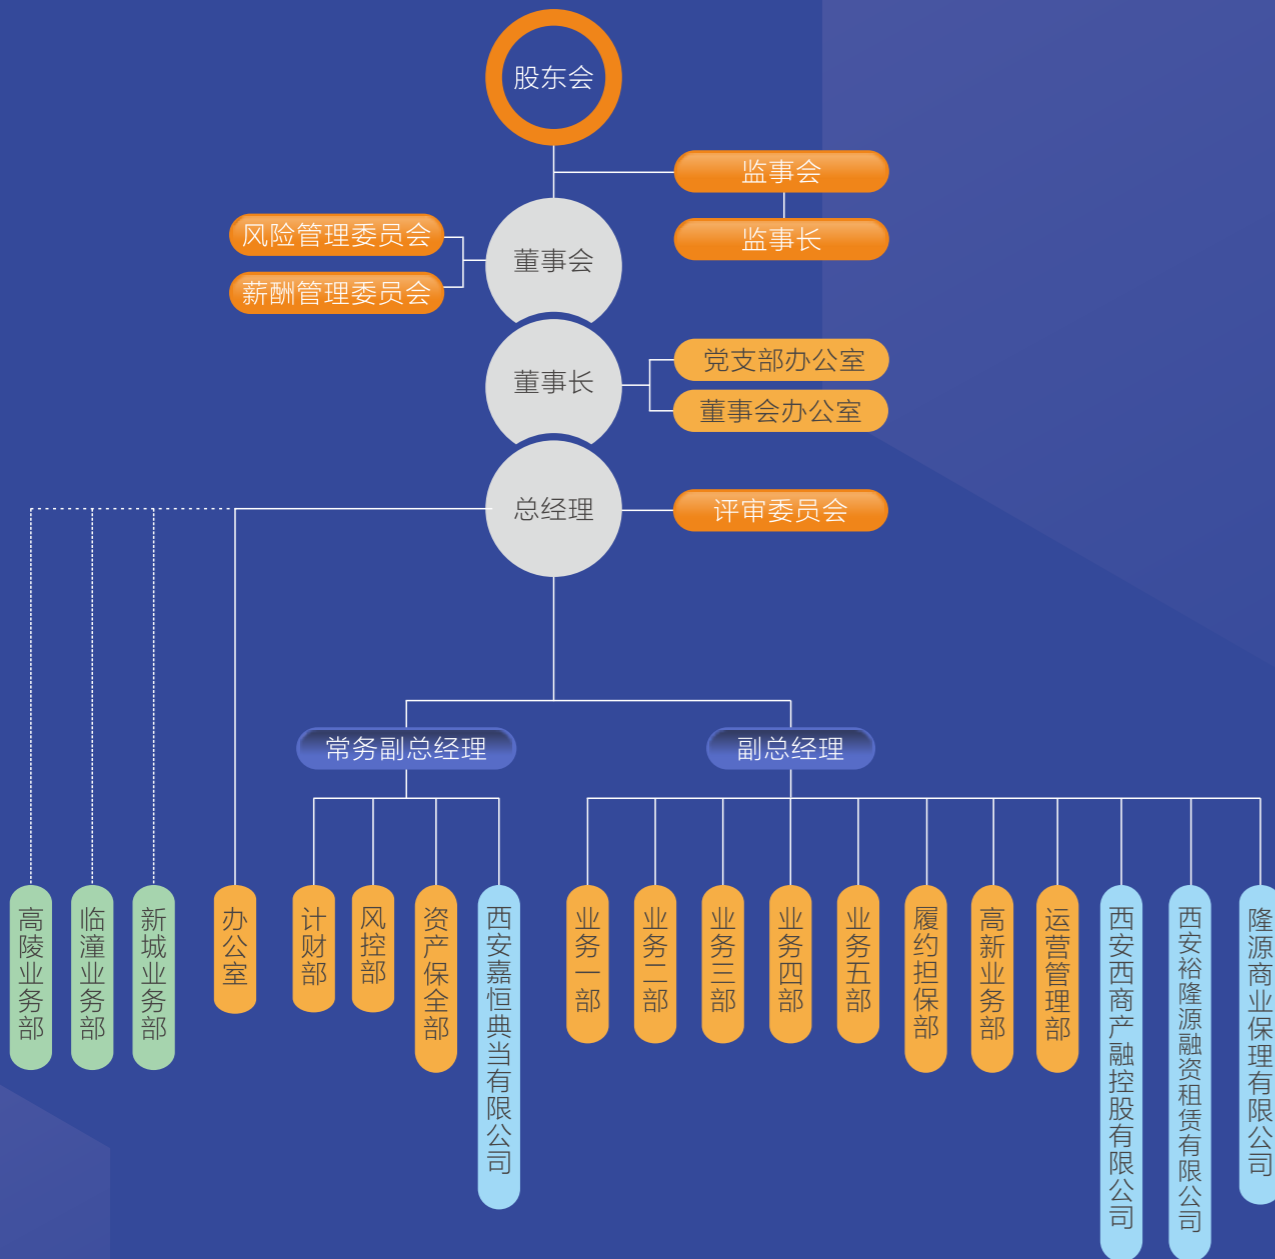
股东会

监事会

监事长

风险管理委员会

薪酬管理委员会

董事会

董事长

党支部办公室

董事会办公室

总经理

评审委员会

常务副总经理

副总经理

高陵业务部

临潼业务部

新城业务部

办公室

计财部

风控部

资产保全部

西安嘉恒典当有限公司

业务一部

业务二部

业务三部

业务四部

业务五部

履约担保部

高新业务部

运营管理部

西安西商产融控股有限公司

西安裕隆源融资租赁有限公司

隆源商业保理有限公司